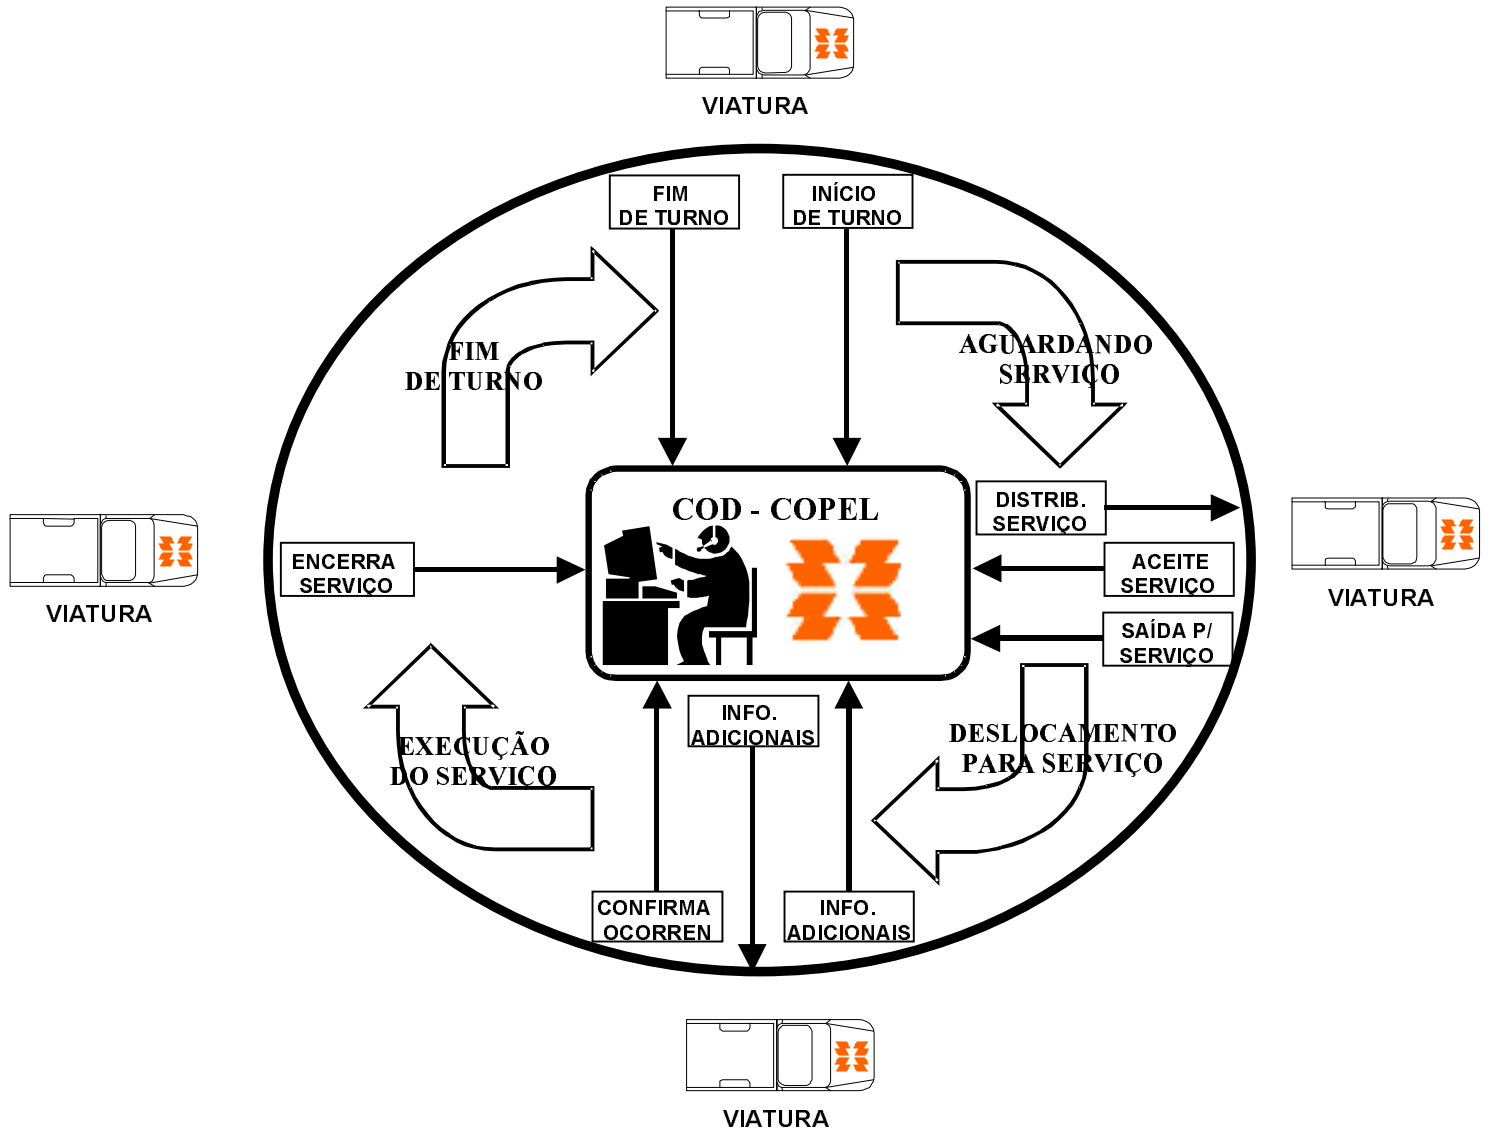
VIATURA

FIM DE TURNO

INÍCIO DE TURNO

FIM DE TURNO

AGUARDANDO SERVIÇO

COD - COPEL

DISTRIB. SERVIÇO

VIATURA

VIATURA

ENCERRA SERVIÇO

ACEITE SERVIÇO

SAÍDA P/ SERVIÇO

INFO. ADICIONAIS

EXECUÇÃO DO SERVIÇO

DESLOCAMENTO PARA SERVIÇO

CONFIRMA OCORREN

INFO. ADICIONAIS

VIATURA